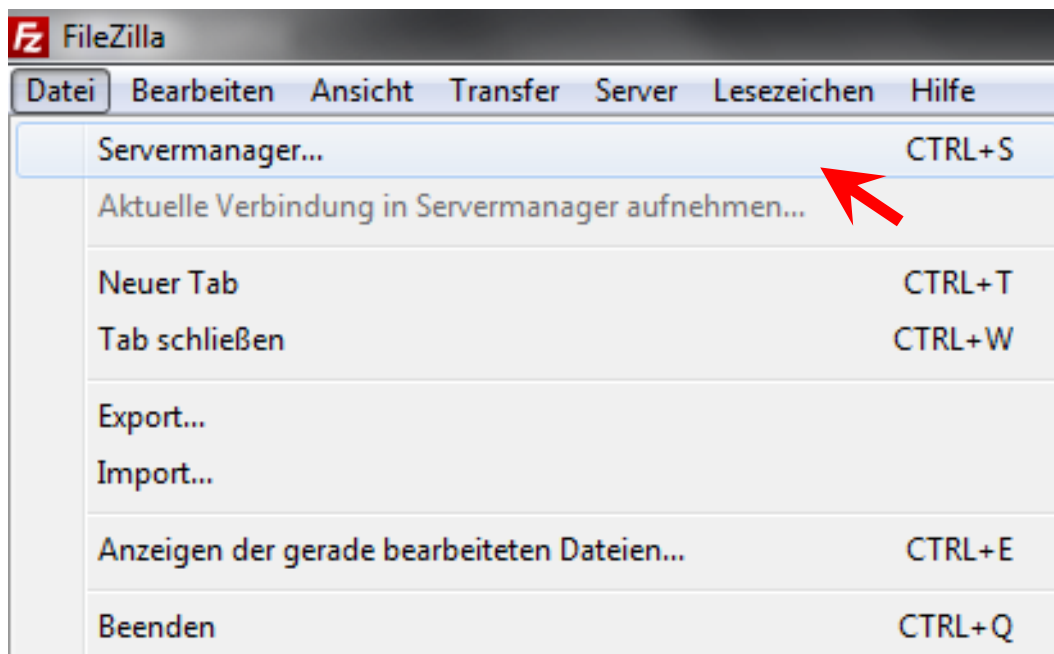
FZ FileZilla

Datei Bearbeiten Ansicht Transfer Server Lesezeichen Hilfe

Servermanager... CTRL+S
Aktuelle Verbindung in Servermanager aufnehmen...

Neuer Tab CTRL+T
Tab schließen CTRL+W

Export...
Import...

Anzeigen der gerade bearbeiteten Dateien... CTRL+E

Beenden CTRL+Q